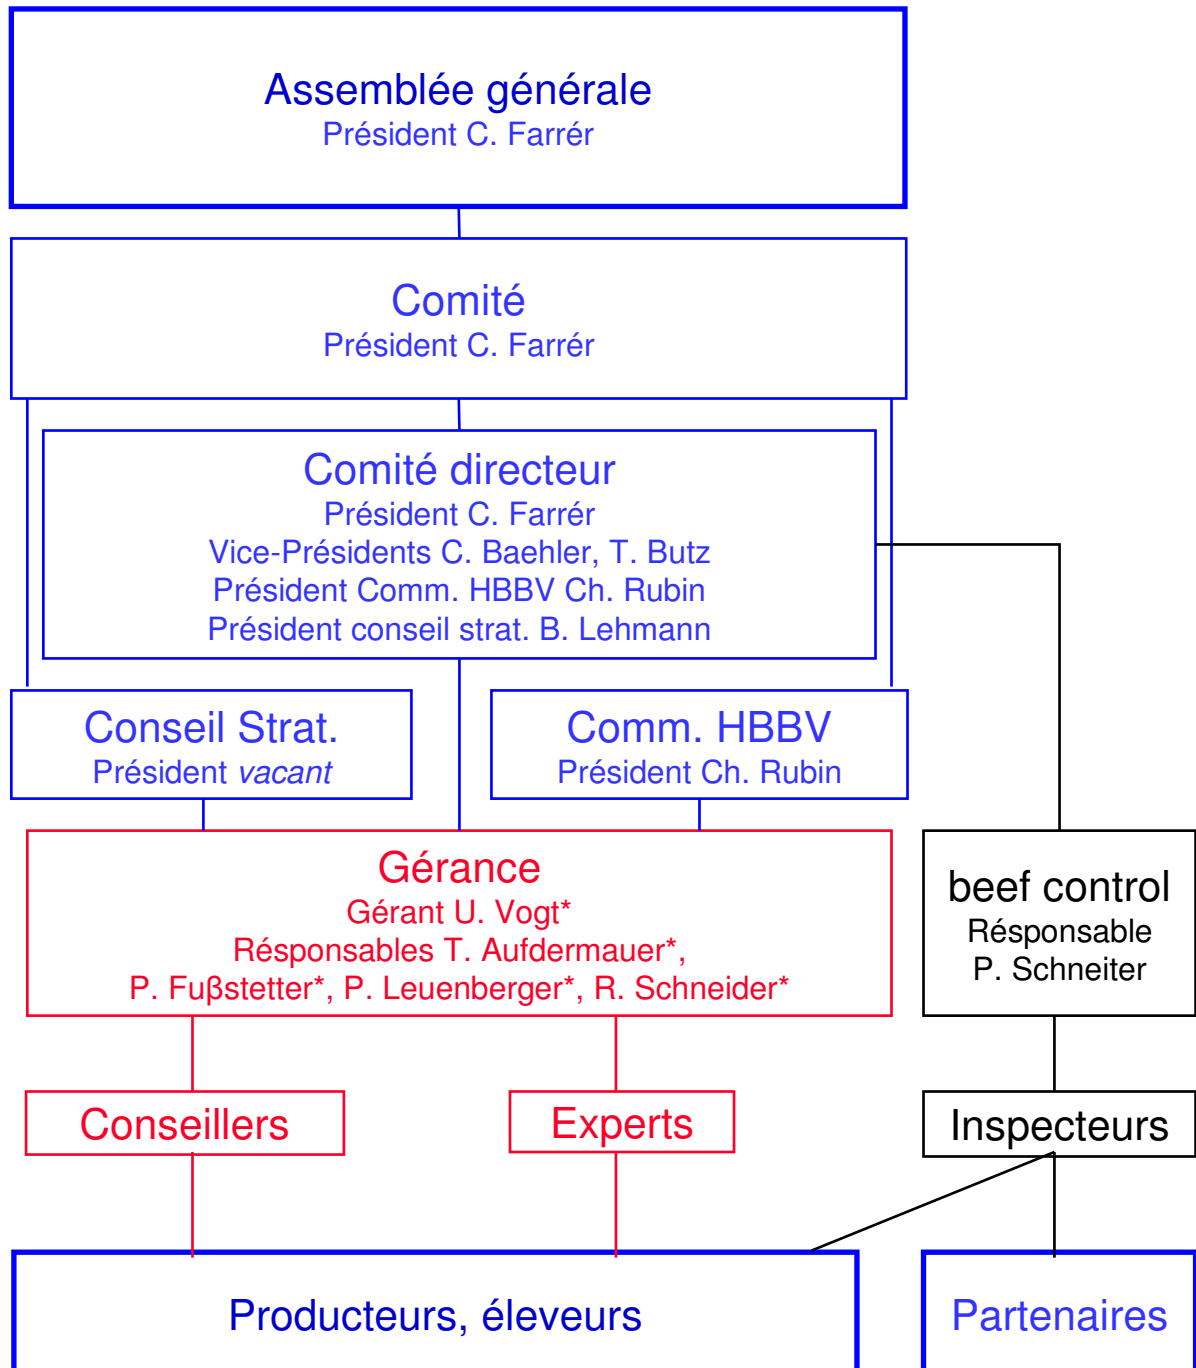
Assemblée générale
Président C. Farrér

Comité
Président C. Farrér

Comité directeur
Président C. Farrér
Vice-Présidents C. Baehler, T. Butz
Président Comm. HBBV Ch. Rubin
Président conseil strat. B. Lehmann

Conseil Strat.
Président *vacant*

Comm. HBBV
Président Ch. Rubin

Gérance
Gérant U. Vogt*
Résponsables T. Aufdermauer*, P. Fuβstetter*, P. Leuenberger*, R. Schneider*

beef control
Résponsable
P. Schneiter

Conseillers

Experts

Inspecteurs

Producteurs, éleveurs

Partenaires